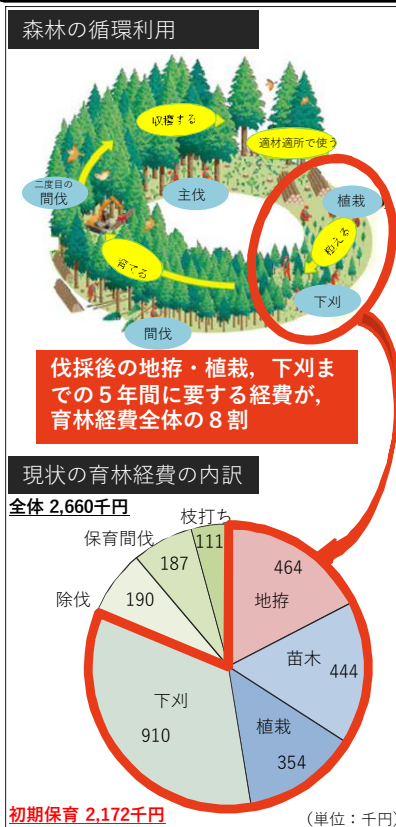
森林の循環利用

収穫する

適材適所で使う

二度目の間伐

主伐

植栽

植える

育てる

下刈

間伐

伐採後の地拵・植栽，下刈までの５年間に要する経費が，育林経費全体の８割

現状の育林経費の内訳

全体 2,660千円

保育間伐

枝打ち

187

111

除伐

190

464

地拵

苗木

444

下刈

910

植栽

354

初期保育 2,172千円

（単位：千円）